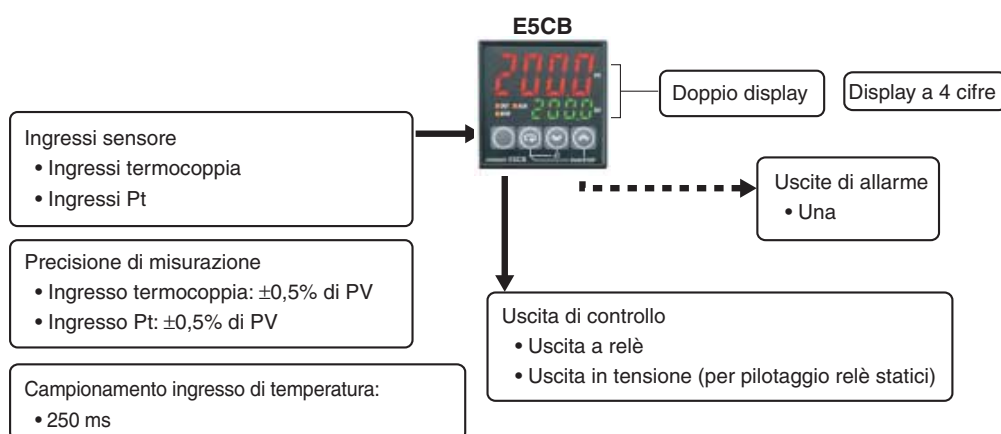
E5CB

2000
200.0

Doppio display

Display a 4 cifre

Ingressi sensore
• Ingressi termocoppia
• Ingressi Pt

Uscite di allarme
• Una

Precisione di misurazione
• Ingresso termocoppia: ±0,5% di PV
• Ingresso Pt: ±0,5% di PV

Uscita di controllo
• Uscita a relè
• Uscita in tensione (per pilotaggio relè statici)

Campionamento ingresso di temperatura:
• 250 ms